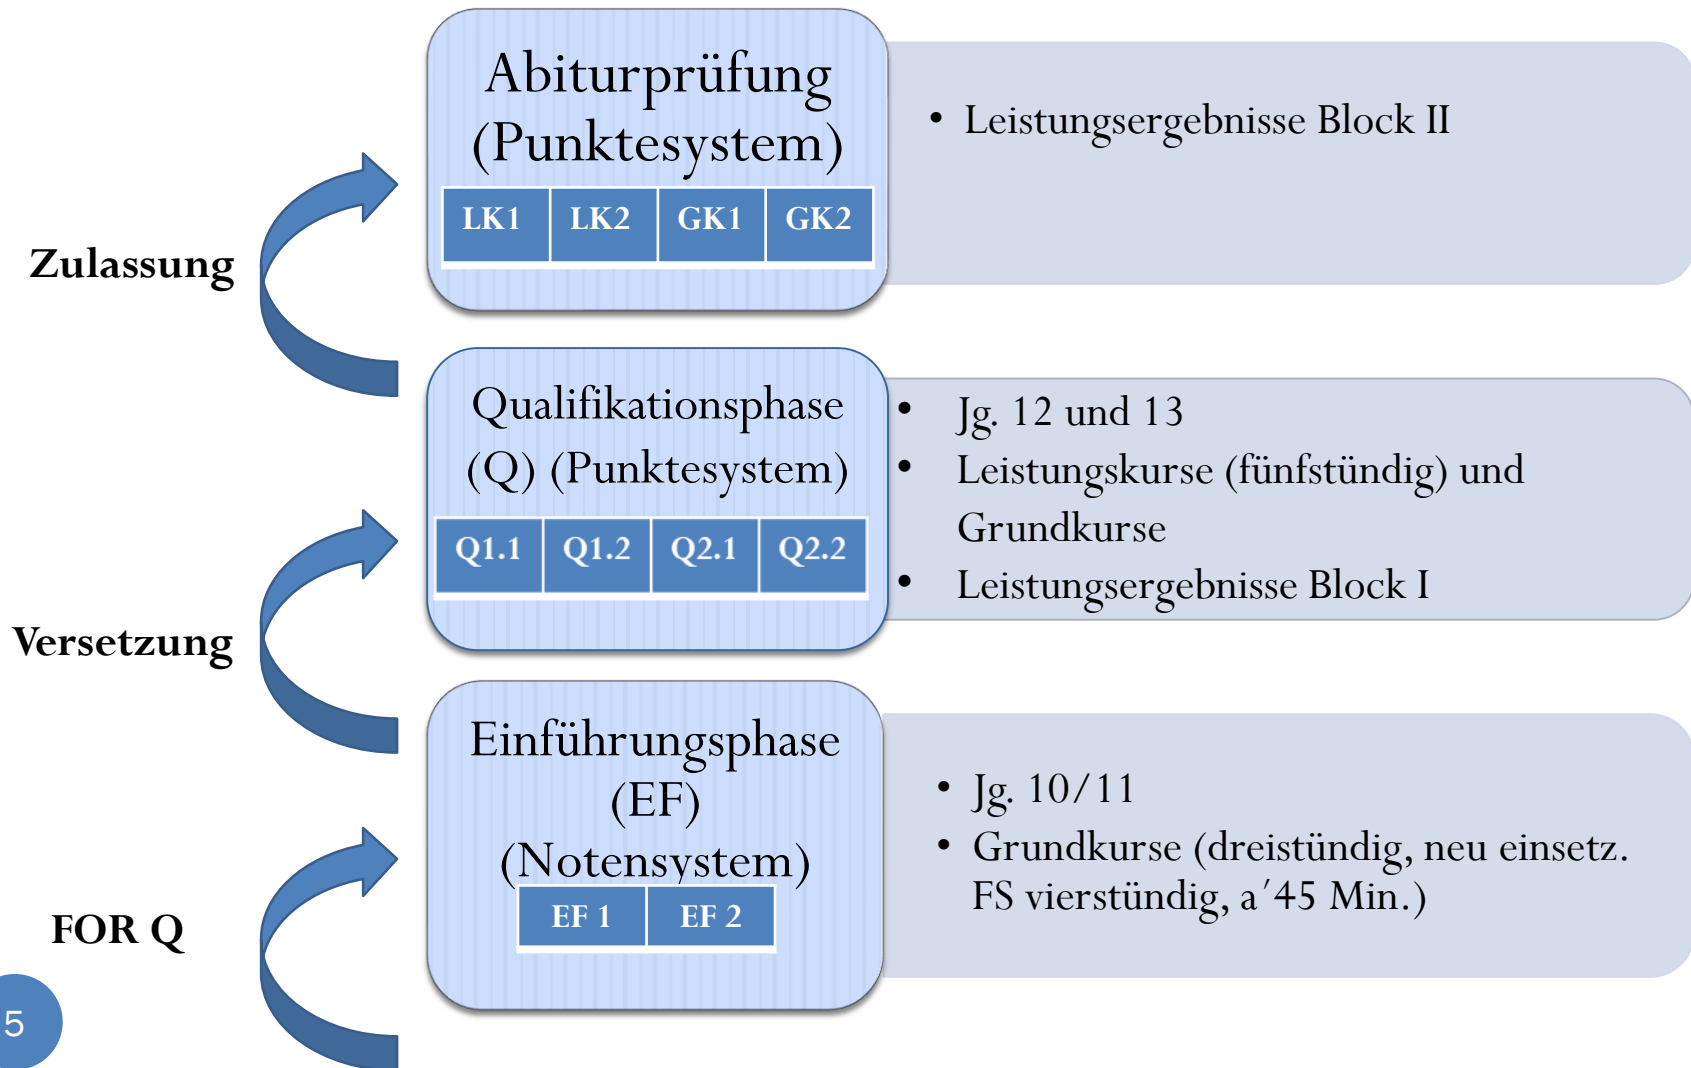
Abiturprüfung (Punktesystem)

| LK1 | LK2 | GK1 | GK2 |
|---|---|---|---|

• Leistungsergebnisse Block II

Zulassung

Qualifikationsphase (Q) (Punktesystem)

| Q1.1 | Q1.2 | Q2.1 | Q2.2 |
|---|---|---|---|

• Jg. 12 und 13
• Leistungskurse (fünfstündig) und Grundkurse
• Leistungsergebnisse Block I

Versetzung

Einführungsphase (EF) (Notensystem)

| EF 1 | EF 2 |
|---|---|

• Jg. 10/11
• Grundkurse (dreistündig, neu einsetz. FS vierstündig, a′45 Min.)

FOR Q

5